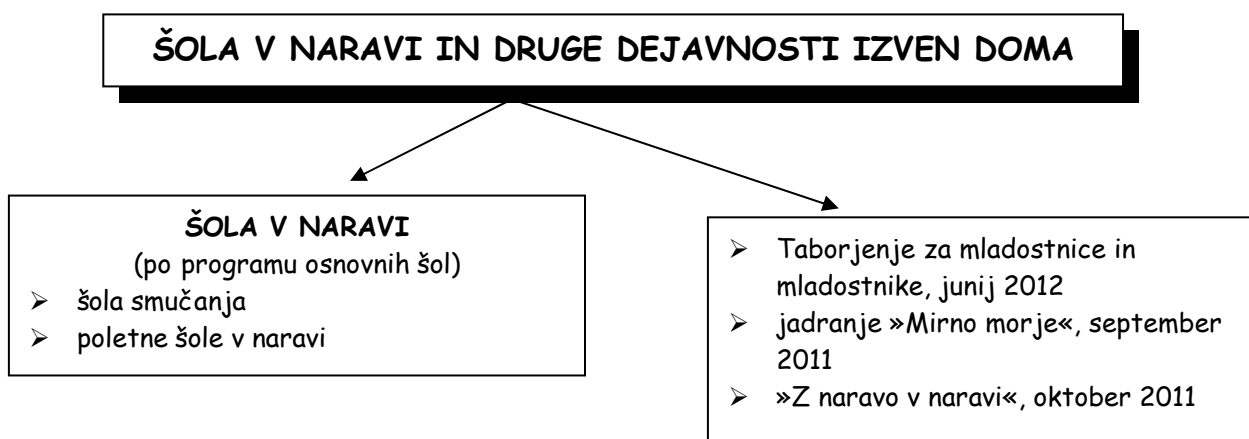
ŠOLA V NARAVI IN DRUGE DEJAVNOSTI IZVEN DOMA

ŠOLA V NARAVI
(po programu osnovnih šol)
- šola smučanja
- poletne šole v naravi

- Taborjenje za mladostnice in mladostnike, junij 2012
- jadranje »Mirno morje«, september 2011
- »Z naravo v naravi«, oktober 2011